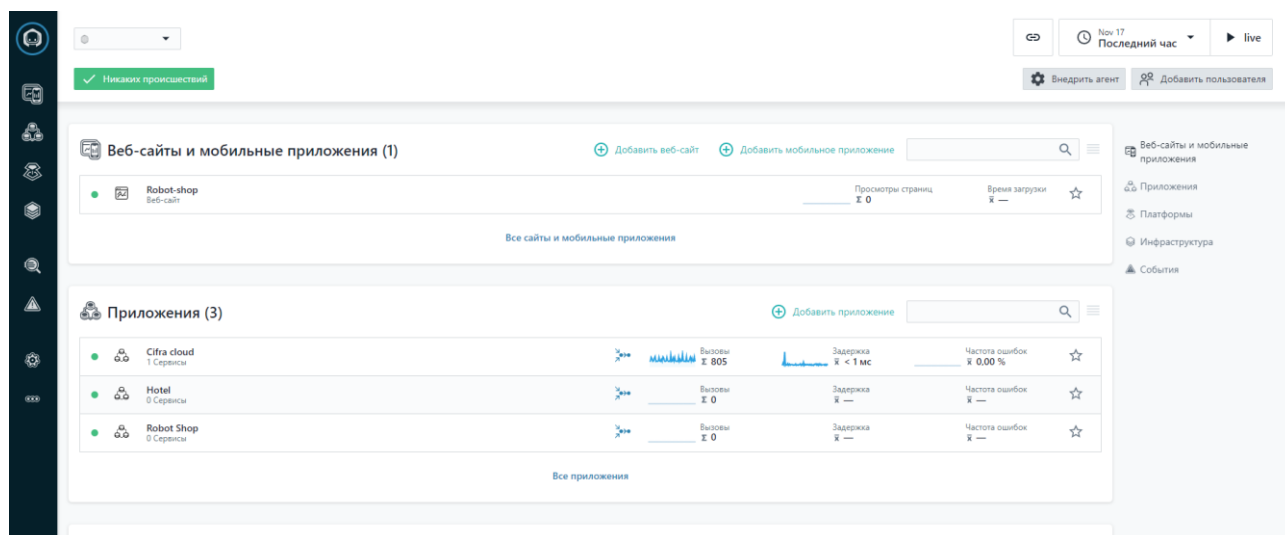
Никаких происшествий

Nov 17
Последний час

live

Внедрить агент

Добавить пользователя

Веб-сайты и мобильные приложения (1)

Добавить веб-сайт

Добавить мобильное приложение

Robot-shop
Веб-сайт

Просмотры страниц
Σ 0

Время загрузки
x̄ —

Все сайты и мобильные приложения

Приложения (3)

Добавить приложение

Cifra cloud
1 Сервисы

Вызовы
Σ 805

Задержка
x̄ < 1 мс

Частота ошибок
x̄ 0,00 %

Hotel
0 Сервисы

Вызовы
Σ 0

Задержка
x̄ —

Частота ошибок
x̄ —

Robot Shop
0 Сервисы

Вызовы
Σ 0

Задержка
x̄ —

Частота ошибок
x̄ —

Все приложения

Веб-сайты и мобильные приложения

Приложения

Платформы

Инфраструктура

События